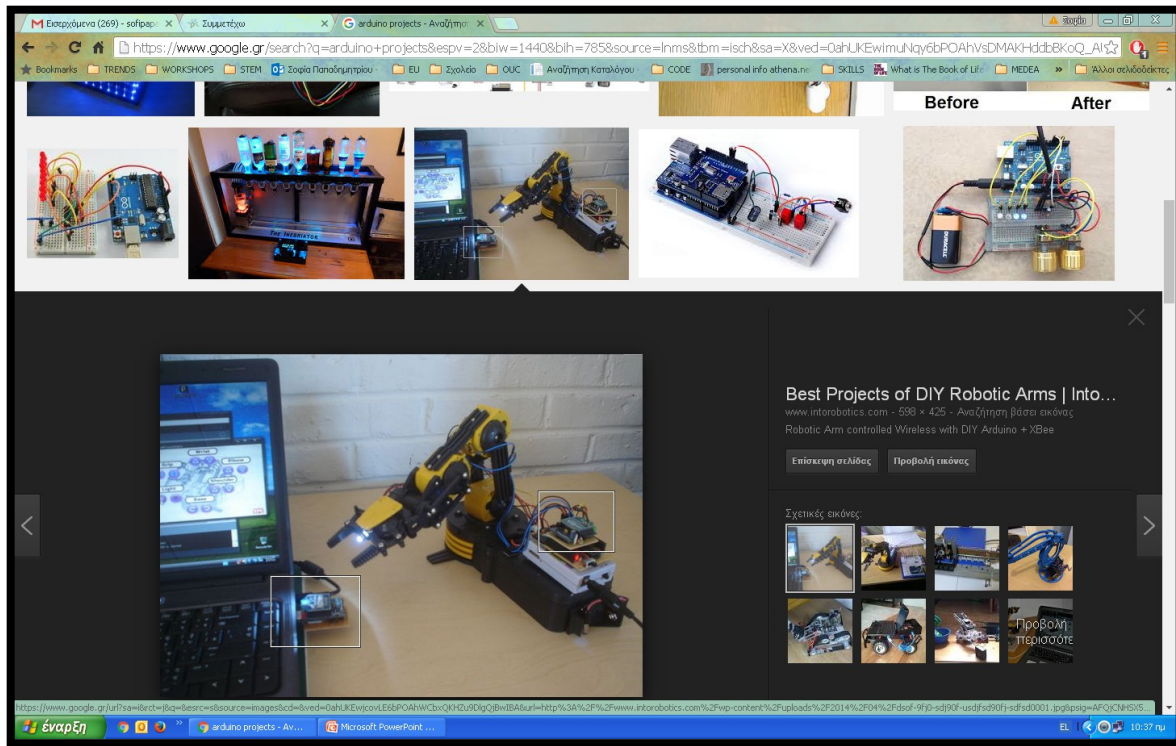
Εισερχόμενα (269) - sofipap
Συμμετέχω
arduino projects - Αναζήτηση
Σοφία
https://www.google.gr/search?q=arduino+projects&espv=2&biw=1440&bih=785&source=lnms&tbm=isch&sa=X&ved=0ahUKEwimuNqy6bPOAhVsDMAKHddbBKoQ_AU
Bookmarks TRENDS WORKSHOPS STEM Σοφία Παπαδημητρίου EU Σχολείο OUC Αναζήτηση Καταλόγου CODE personal info athena.ne SKILLS What is The Book of Life MEDEA » Άλλοι σελιδοδείκτες
Before After
THE INEBRIATOR
Best Projects of DIY Robotic Arms | Into...
www.intorobotics.com - 598 × 425 - Αναζήτηση βάσει εικόνας
Robotic Arm controlled Wireless with DIY Arduino + XBee
Επίσκεψη σελίδας
Προβολή εικόνας
Σχετικές εικόνες:
Προβολή περισσότε
https://www.google.gr/url?sa=i&rct=j&q=&esrc=s&source=images&cd=&ved=0ahUKEwjcovLE6bPOAhWCbxQKHZu9DlgQjBwIBA&url=http%3A%2F%2Fwww.intorobotics.com%2Fwp-content%2Fuploads%2F2014%2F04%2Fdsof-9fj0-sdj90f-usdjfsd90fj-sdfsd0001.jpg&psig=AFQjCNHSX5
έναρξη
arduino projects - Av...
Microsoft PowerPoint ...
EL
10:37 πμ